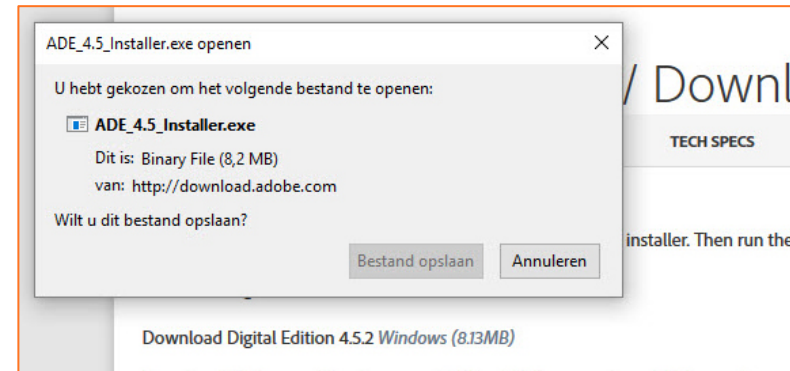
ADE_4.5_Installer.exe openen

U hebt gekozen om het volgende bestand te openen:

ADE_4.5_Installer.exe

Dit is: Binary File (8,2 MB)

van: http://download.adobe.com

Wilt u dit bestand opslaan?

Bestand opslaan

Annuleren

/ Downl

TECH SPECS

installer. Then run the

Download Digital Edition 4.5.2 Windows (8.13MB)